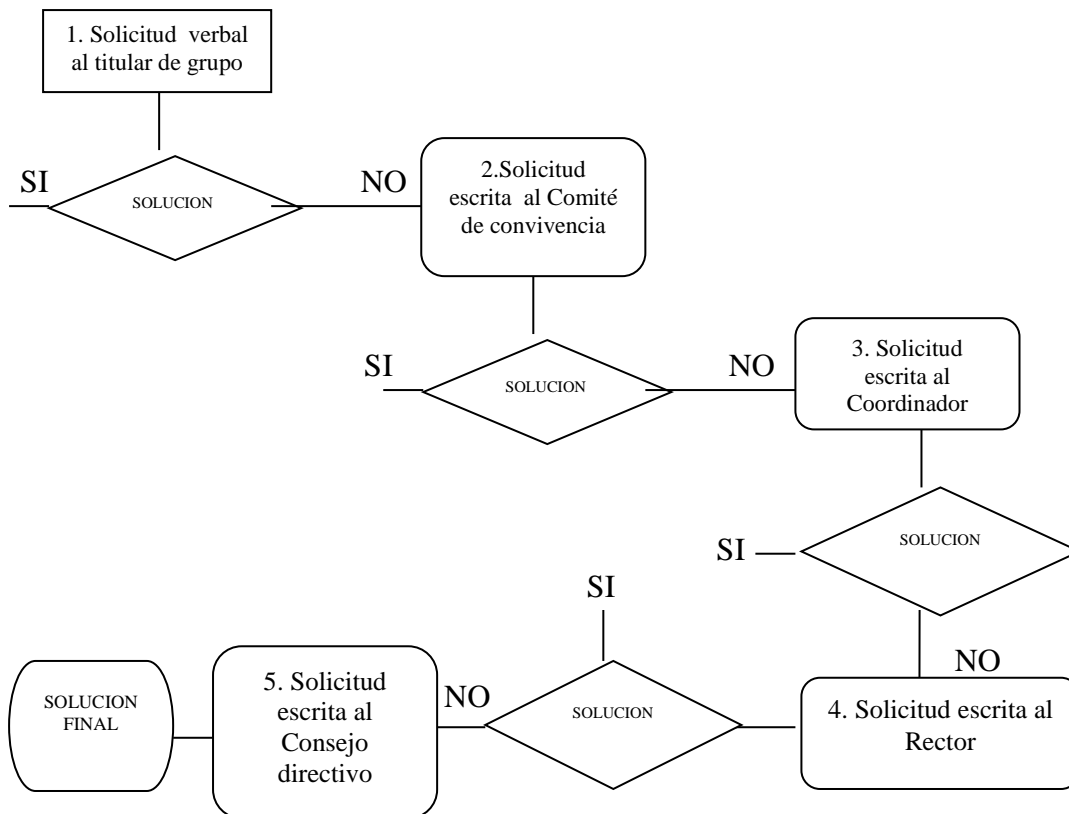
1. Solicitud verbal al titular de grupo

SI

SOLUCION

NO

2.Solicitud escrita al Comité de convivencia

SI

SOLUCION

NO

3. Solicitud escrita al Coordinador

SI

SOLUCION

NO

4. Solicitud escrita al Rector

SI

SOLUCION

NO

5. Solicitud escrita al Consejo directivo

SOLUCION FINAL